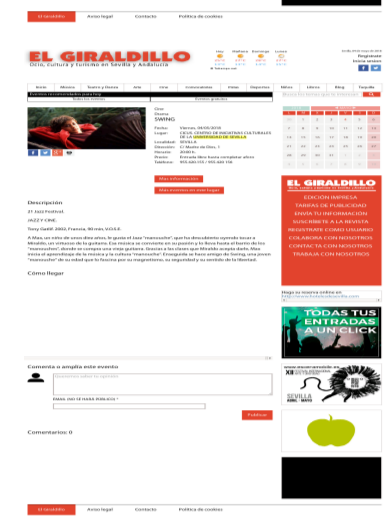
El Giraldillo   Aviso legal   Contacto   Política de cookies

EL GIRALDILLO
Ocio, cultura y turismo en Sevilla y Andalucía

Hoy   Mañana   Domingo   Lunes

Registrarse
Iniciar sesión

Inicio   Música   Teatro y danza   Arte   Cine   Gastronomía   Niños   Deportes   Libros   Blog   España

Cine
Drama
SWING

Fecha: Viernes, 09/05/2014
Lugar: CICUS. CENTRO DE INICIATIVAS CULTURALES DE LA UNIVERSIDAD DE SEVILLA
Localidad: SEVILLA
Dirección: C/ Madre de Dios, 1
Horario: 20:00 h.
Precio: Entrada libre hasta completar aforo
Teléfono: 955 420 155 / 955 420 156

Más información
Más eventos en este lugar

Descripción

21 Jazz Festival.

JAZZ Y CINE.

Tony Gatlif 2002, Francia, 90 min. V.O.S.E.

A Max, un niño de once años, le gusta el Jazz "manouche", que ha descubierto oyendo tocar a Miraldo, un virtuoso de la guitarra. Esa música se convierte en su pasión y le lleva hasta el barrio de los "manouches", donde se compra una vieja guitarra. Gracias a las clases que Miraldo acepta darle, Max inicia el aprendizaje de la música y la cultura "manouche". Enseguida se hace amigo de Swing, una joven "manouche" de su edad que le fascina por su magnetismo, su seguridad y su sentido de la libertad.

Cómo llegar

EL GIRALDILLO
EDICIÓN IMPRESA
TARIFAS DE PUBLICIDAD
ENVÍA TU INFORMACIÓN
SUSCRÍBETE A LA REVISTA
REGÍSTRATE COMO USUARIO
COLABORA CON NOSOTROS
CONTACTA CON NOSOTROS
TRABAJA CON NOSOTROS

TODAS TUS ENTRADAS A UN CLICK

SEVILLA

Comenta o amplía este evento

Comentarios: 0

Publicar

El Giraldillo   Aviso legal   Contacto   Política de cookies